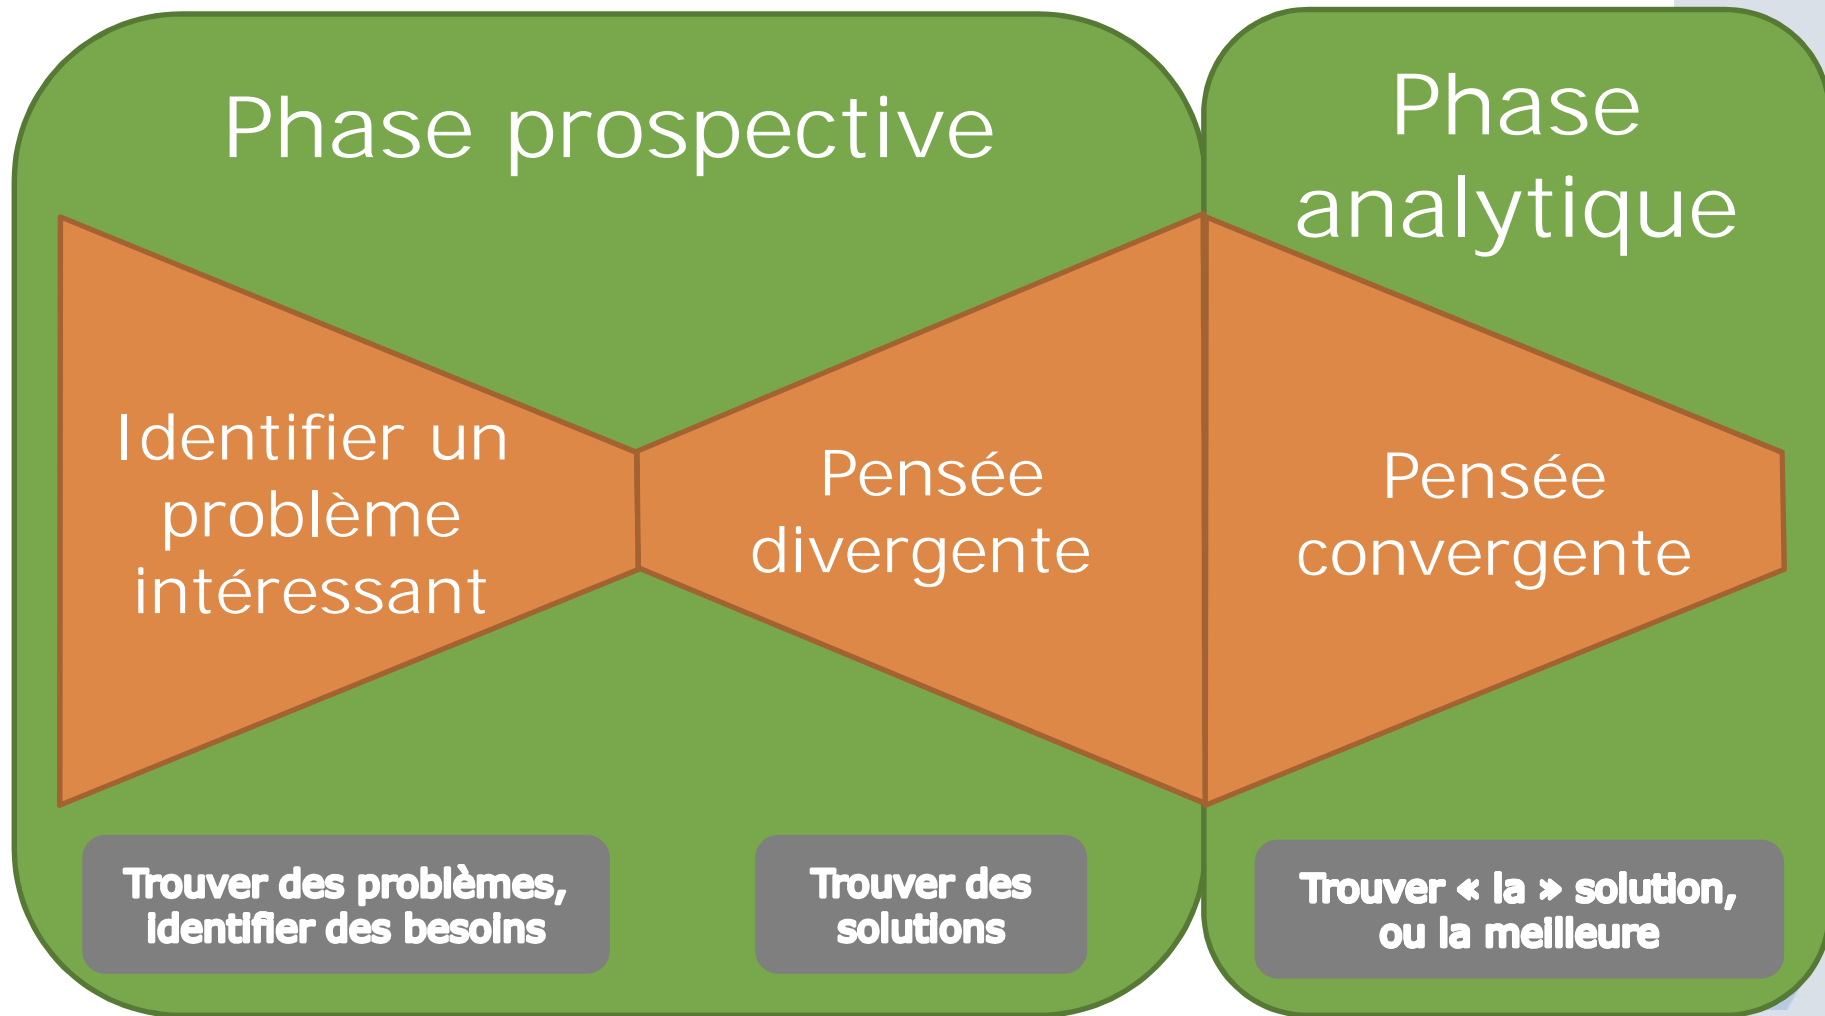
Phase prospective

Phase analytique

Identifier un problème intéressant

Pensée divergente

Pensée convergente

Trouver des problèmes, identifier des besoins

Trouver des solutions

Trouver « la » solution, ou la meilleure